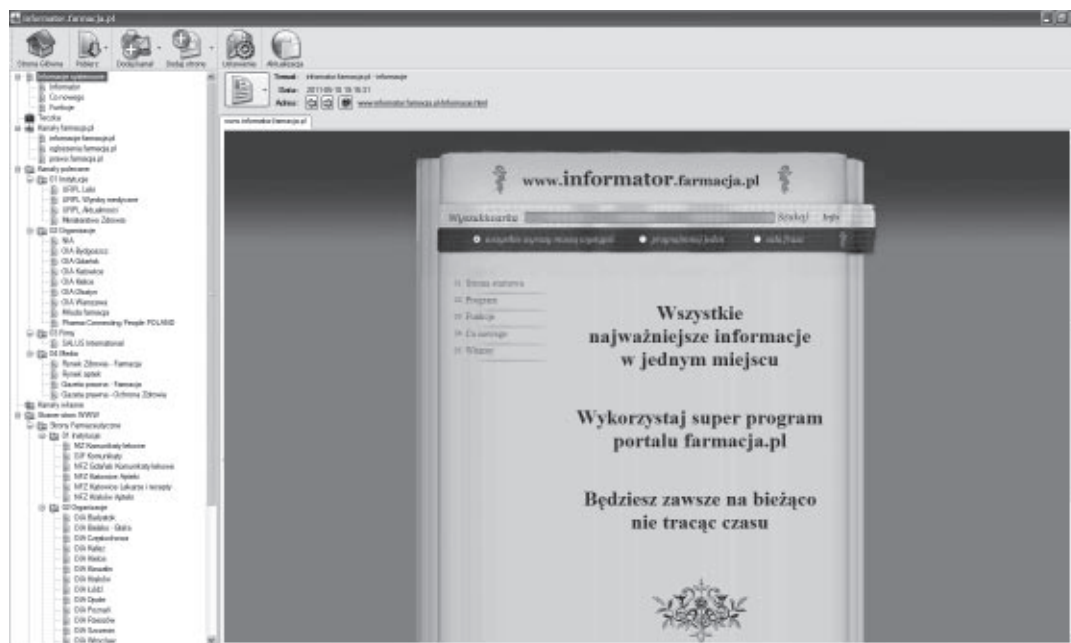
informator.farmacja.pl

Strona Główna Pobierz Dodaj kanał Dodaj stronę Ustawienia Aktualizacja

Informacje systemowe
Informator
Co nowego
Funkcje
Teczka
Kanały farmacja.pl
informator.farmacja.pl
ogłoszenia.farmacja.pl
prawo.farmacja.pl
Kanały polecane
01 Instytucje
URPL Leki
URPL Wyroby medyczne
URPL Aktualności
Ministerstwo Zdrowia
02 Organizacje
NIA
OIA Bydgoszcz
OIA Gdańsk
OIA Katowice
OIA Kielce
OIA Olsztyn
OIA Warszawa
Młoda farmacja
Pharma Connecting People POLAND
03 Firmy
SALUS International
04 Media
Rynek Zdrowia - Farmacja
Rynek aptek
Gazeta prawna - Farmacja
Gazeta prawna - Ochrona Zdrowia
Kanały inne
Skanowanie stron WWW
Strony Farmaceutyczne
01 Instytucje
NFZ Komunikaty lekowe
GIF Komunikaty
NFZ Gdańsk Komunikaty lekowe
NFZ Katowice Apteki
NFZ Katowice Lekarze i recepty
NFZ Kraków Apteki
02 Organizacje
OIA Białystok
OIA Bielsko - Biała
OIA Częstochowa
OIA Kalisz
OIA Kielce
OIA Koszalin
OIA Kraków
OIA Łódź
OIA Opole
OIA Poznań
OIA Rzeszów
OIA Szczecin
OIA Wrocław

Temat: informator.farmacja.pl - informacje
Data: 2011-05-18 18:16:31
Adres: www.informator.farmacja.pl/informacje.html

www.informator.farmacja.pl

www.informator.farmacja.pl

Wyszukiwarka Szukaj! Info

wszystkie sprawy moją częścią · programowej jeden · siła firmy

Strona startowa
Program
Funkcje
Co nowego
Włączni

Wszystkie najważniejsze informacje w jednym miejscu

Wykorzystaj super program portalu farmacja.pl

Będziesz zawsze na bieżąco nie tracąc czasu